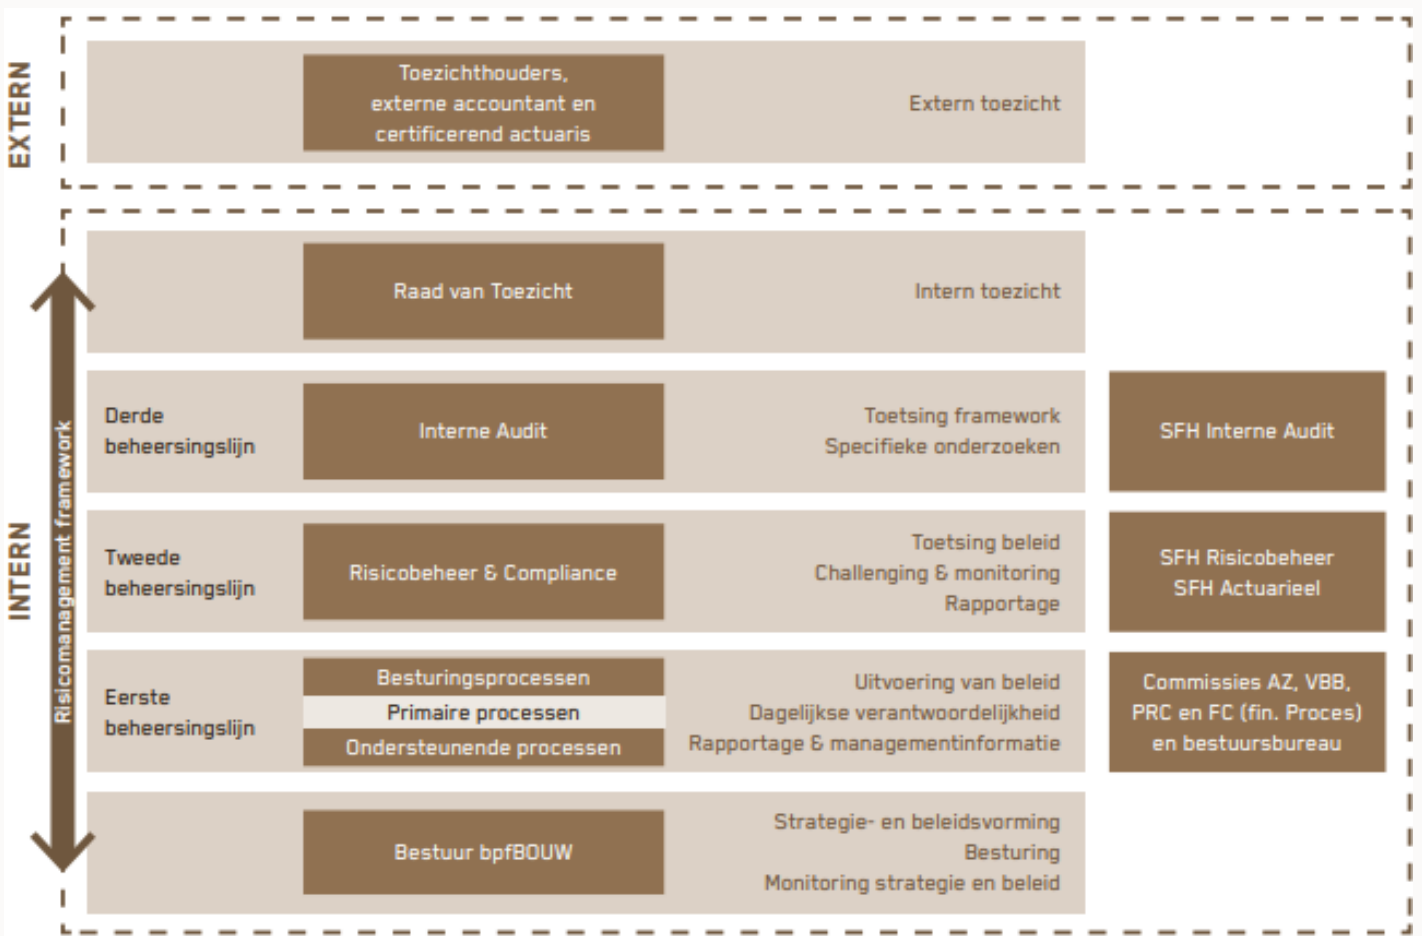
EXTERN

Toezichthouders, externe accountant en certificerend actuaris

Extern toezicht

INTERN

Risicomanagement framework

Raad van Toezicht

Intern toezicht

Derde beheersingslijn

Interne Audit

Toetsing framework
Specifieke onderzoeken

SFH Interne Audit

Tweede beheersingslijn

Risicobeheer & Compliance

Toetsing beleid
Challenging & monitoring
Rapportage

SFH Risicobeheer
SFH Actuarieel

Eerste beheersingslijn

Besturingsprocessen
Primaire processen
Ondersteunende processen

Uitvoering van beleid
Dagelijkse verantwoordelijkheid
Rapportage & managementinformatie

Commissies AZ, VBB, PRC en FC (fin. Proces) en bestuursbureau

Bestuur bpfBOUW

Strategie- en beleidsvorming
Besturing
Monitoring strategie en beleid